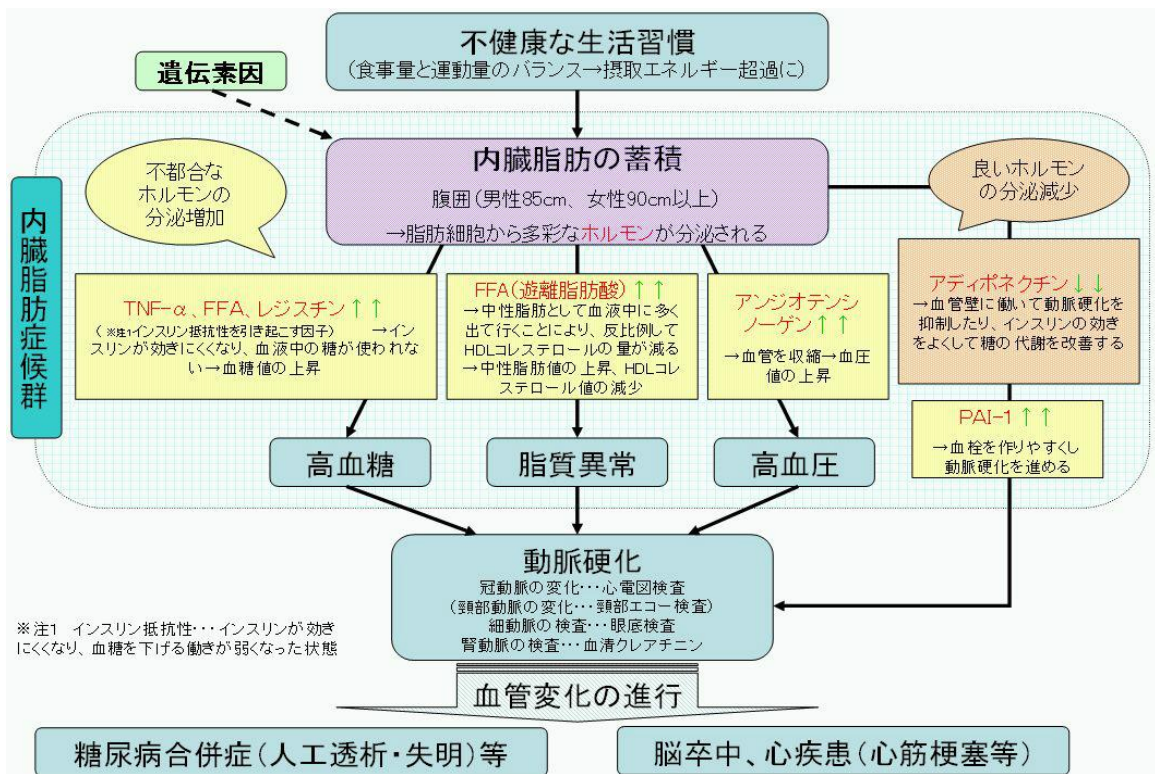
不健康な生活習慣
（食事量と運動量のバランス→摂取エネルギー超過に）

遺伝素因

内臓脂肪症候群

不都合なホルモンの分泌増加

内臓脂肪の蓄積
腹囲（男性85cm、女性90cm以上）
→脂肪細胞から多彩なホルモンが分泌される

良いホルモンの分泌減少

TNF-α、FFA、レジスチン↑↑
（※注1インスリン抵抗性を引き起こす因子） →インスリンが効きにくくなり、血液中の糖が使われない→血糖値の上昇

FFA（遊離脂肪酸）↑↑
→中性脂肪として血液中に多く出て行くことにより、反比例してHDLコレステロールの量が減る
→中性脂肪値の上昇、HDLコレステロール値の減少

アンジオテンシノーゲン↑↑
→血管を収縮→血圧値の上昇

アディポネクチン↓↓
→血管壁に働いて動脈硬化を抑制したり、インスリンの効きをよくして糖の代謝を改善する

PAI-1↑↑
→血栓を作りやすくし動脈硬化を進める

高血糖

脂質異常

高血圧

動脈硬化
冠動脈の変化…心電図検査
（頸部動脈の変化…頸部エコー検査）
細動脈の検査…眼底検査
腎動脈の検査…血清クレアチニン

※注1 インスリン抵抗性…インスリンが効きにくくなり、血糖を下げる働きが弱くなった状態

血管変化の進行

糖尿病合併症（人工透析・失明）等

脳卒中、心疾患（心筋梗塞等）